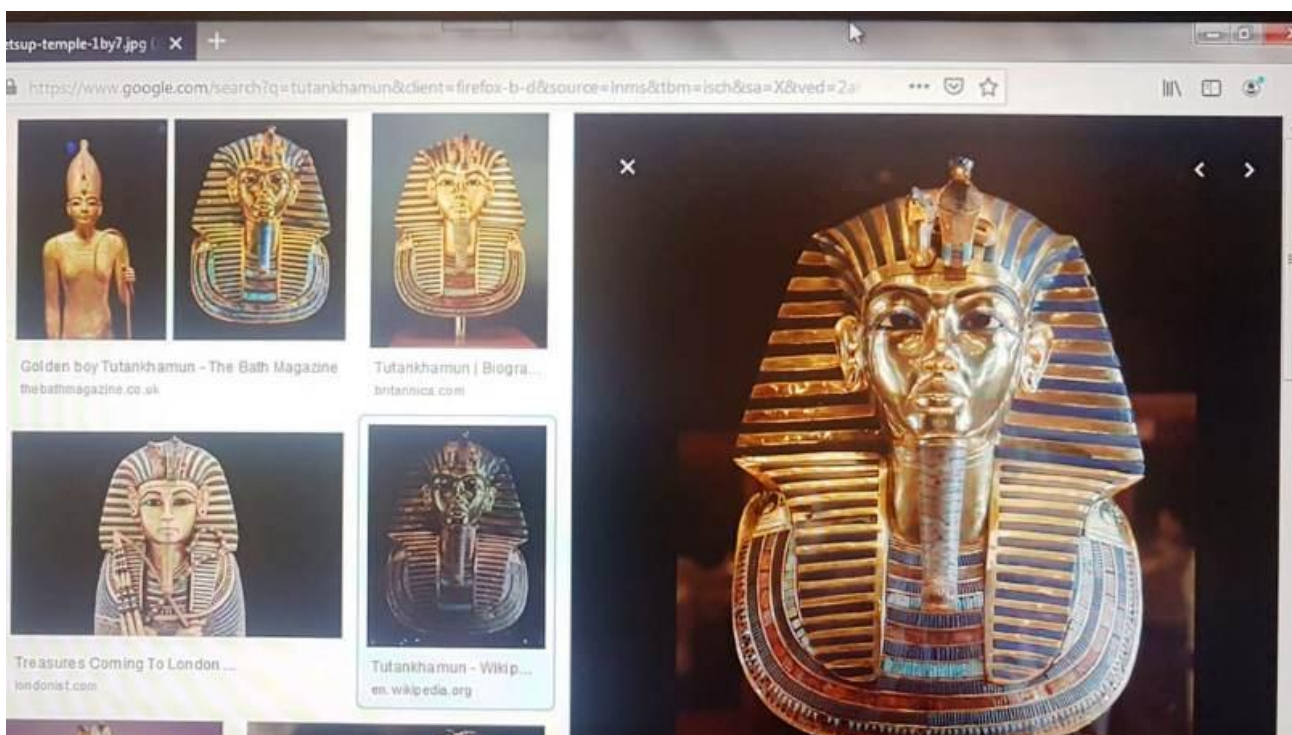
etsup-temple-1by7.jpg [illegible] ✕ +

https://www.google.com/search?q=tutankhamun&client=firefox-b-d&source=lnms&tbm=isch&sa=X&ved=2a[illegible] ••• 

✕ ‹ ›

Golden boy Tutankhamun - The Bath Magazine
thebathmagazine.co.uk

Tutankhamun | Biogra...
britannica.com

Treasures Coming To London ...
londonist.com

Tutankhamun - Wikip...
en.wikipedia.org